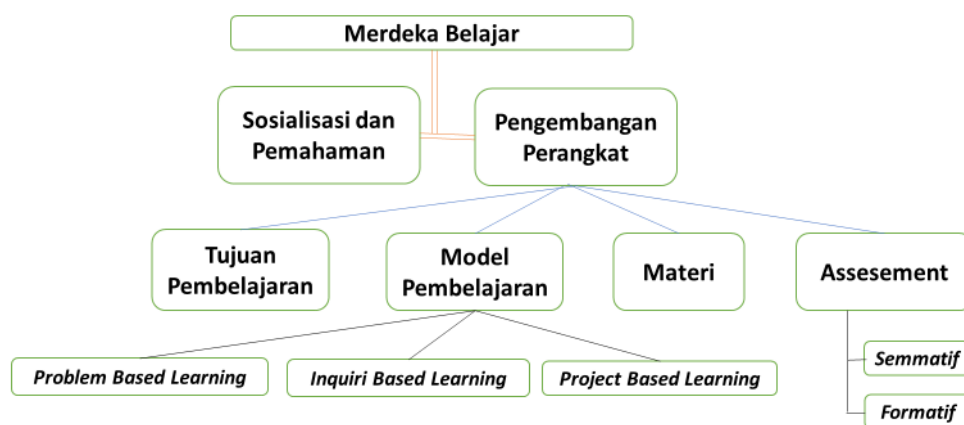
Merdeka Belajar

Sosialisasi dan Pemahaman

Pengembangan Perangkat

Tujuan Pembelajaran

Model Pembelajaran

Materi

Assesement

Problem Based Learning

Inquiri Based Learning

Project Based Learning

Semmatif

Formatif